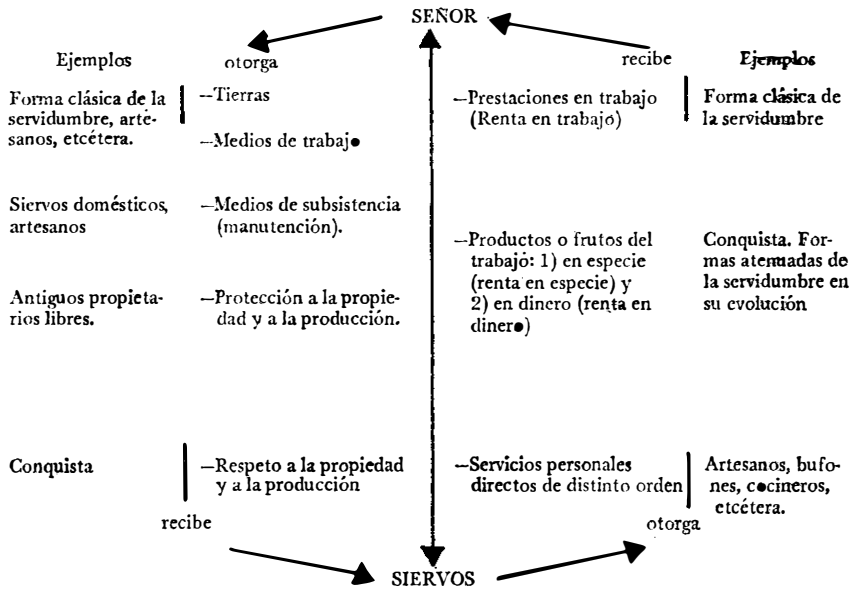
SEÑOR

Ejemplos

otorga

recibe

Ejemplos

Forma clásica de la servidumbre, artesanos, etcétera.

—Tierras

—Medios de trabajo

—Prestaciones en trabajo (Renta en trabajo)

Forma clásica de la servidumbre

Siervos domésticos, artesanos

—Medios de subsistencia (manutención).

—Productos o frutos del trabajo: 1) en especie (renta en especie) y 2) en dinero (renta en dinero)

Conquista. Formas atenuadas de la servidumbre en su evolución

Antiguos propietarios libres.

—Protección a la propiedad y a la producción.

Conquista

—Respeto a la propiedad y a la producción

—Servicios personales directos de distinto orden

Artesanos, bufones, cocineros, etcétera.

recibe

otorga

SIERVOS